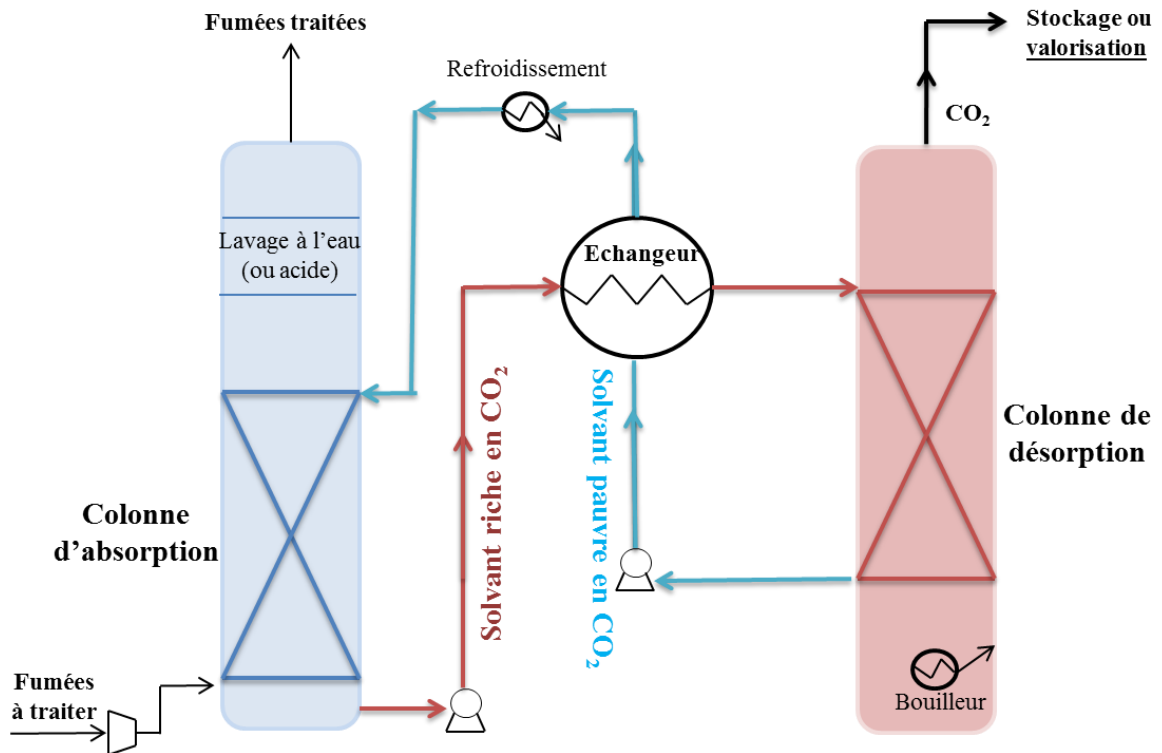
Fumées traitées

Refroidissement

Stockage ou valorisation

$CO_2$

Lavage à l'eau (ou acide)

Echangeur

Solvant riche en $CO_2$

Solvant pauvre en $CO_2$

Colonne de désorption

Colonne d'absorption

Fumées à traiter

Bouilleur